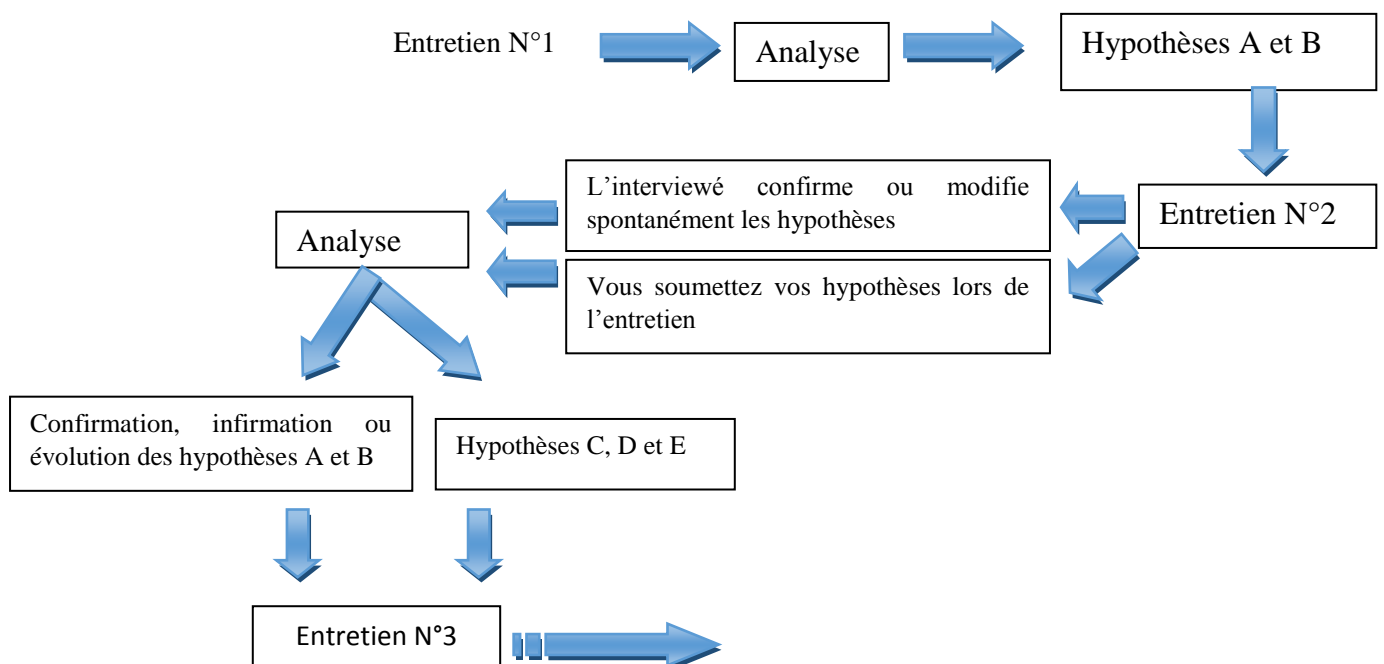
Entretien N°1

Analyse

Hypothèses A et B

Entretien N°2

L'interviewé confirme ou modifie spontanément les hypothèses

Vous soumettez vos hypothèses lors de l'entretien

Analyse

Confirmation, infirmation ou évolution des hypothèses A et B

Hypothèses C, D et E

Entretien N°3